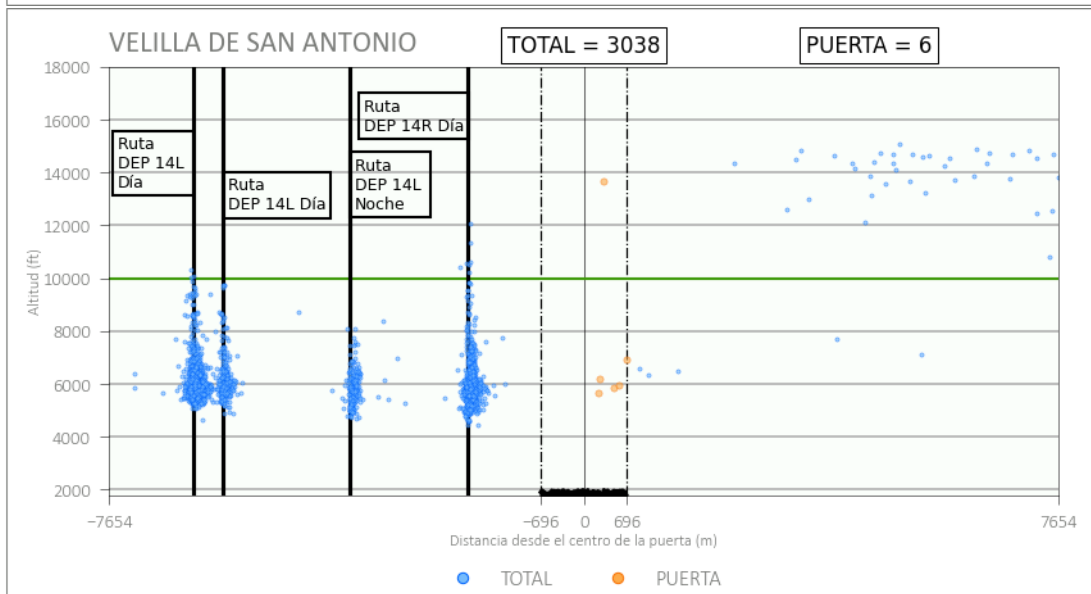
VELILLA DE SAN ANTONIO

TOTAL = 3038

PUERTA = 6

Ruta DEP 14L Día

Ruta DEP 14L Día

Ruta DEP 14L Noche

Ruta DEP 14R Día

Altitud (ft)

18000
16000
14000
12000
10000
8000
6000
4000
2000

−7654
−696
0
696
7654

Distancia desde el centro de la puerta (m)

TOTAL
PUERTA